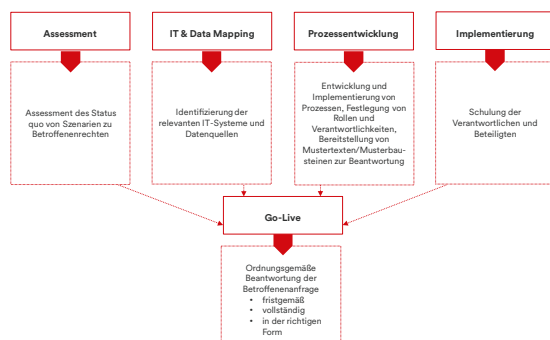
Assessment

Assessment des Status quo von Szenarien zu Betroffenenrechten

IT & Data Mapping

Identifizierung der relevanten IT-Systeme und Datenquellen

Prozessentwicklung

Entwicklung und Implementierung von Prozessen, Festlegung von Rollen und Verantwortlichkeiten, Bereitstellung von Mustertexten/Musterbausteinen zur Beantwortung

Implementierung

Schulung der Verantwortlichen und Beteiligten

Go-Live

Ordnungsgemäße Beantwortung der Betroffenenanfrage
• fristgemäß
• vollständig
• in der richtigen Form